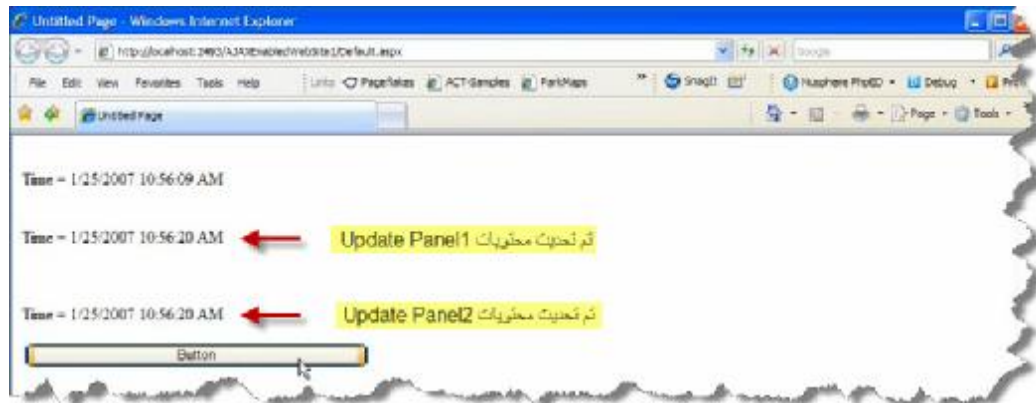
Untitled Page - Windows Internet Explorer

http://localhost:2493/AJAXEnabledWebSite1/Default.aspx

Google

File Edit View Favorites Tools Help

Links PageRates ACT-Samples ParkMaps

SnagIt

Nusphere PhpED Debug

Untitled Page

Page Tools

Time = 1/25/2007 10:56:09 AM

Time = 1/25/2007 10:56:20 AM

تم تحديث محتويات Update Panel1

Time = 1/25/2007 10:56:20 AM

تم تحديث محتويات Update Panel2

Button